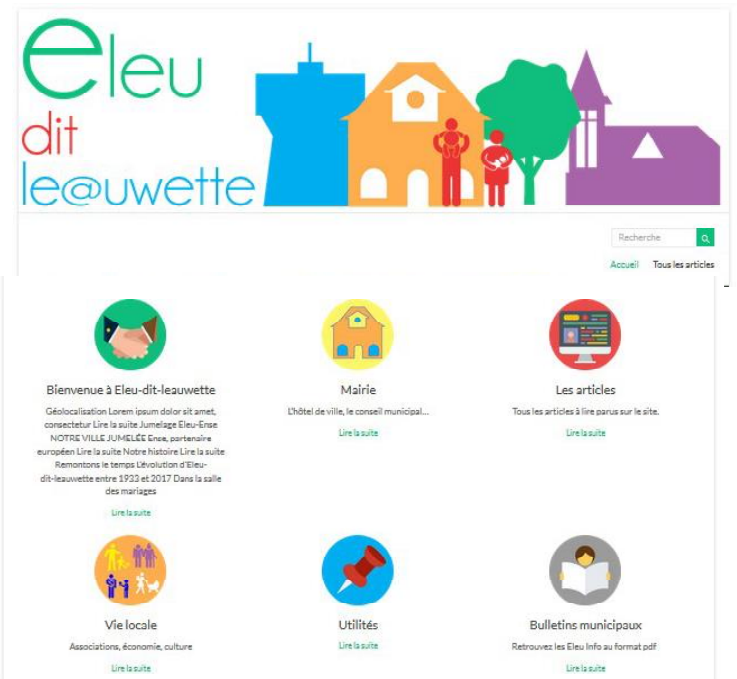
Eleu
dit
le@uwette

Recherche

Accueil Tous les articles

Bienvenue à Eleu-dit-leauwette

Géolocalisation Lorem ipsum dolor sit amet, consectetur Lire la suite Jumelage Eleu-Ense NOTRE VILLE JUMELÉE Ense, partenaire européen Lire la suite Notre histoire Lire la suite Remontons le temps L'évolution d'Eleu-dit-leauwette entre 1933 et 2017 Dans la salle des mariages

Lire la suite

Mairie

L'hôtel de ville, le conseil municipal...

Lire la suite

Les articles

Tous les articles à lire parus sur le site.

Lire la suite

Vie locale

Associations, économie, culture

Lire la suite

Utilités

Lire la suite

Bulletins municipaux

Retrouvez les Eleu Info au format pdf

Lire la suite